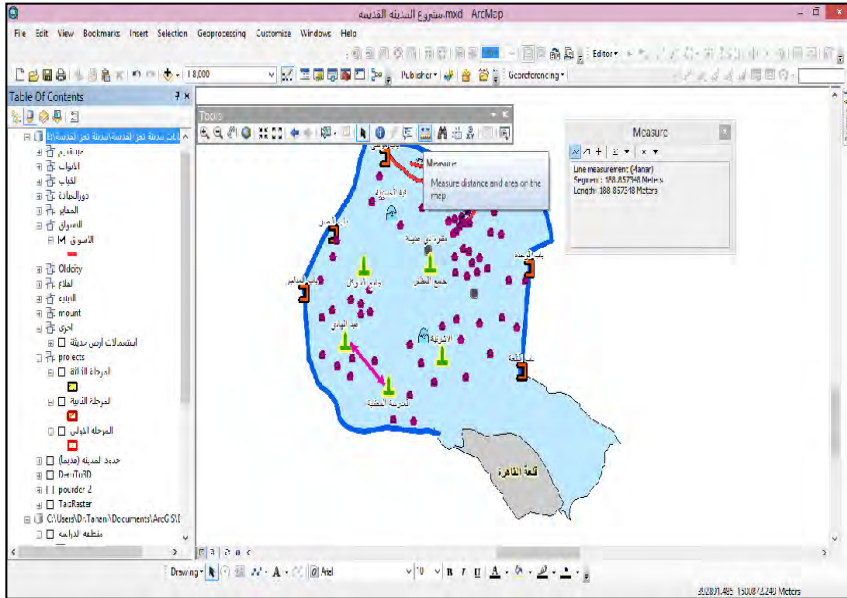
مشروع المدينة القديمة.mxd - ArcMap

File Edit View Bookmarks Insert Selection Geoprocessing Customize Windows Help

1:8,000

Editor▾

Publisher▾

Georeferencing▾

Table Of Contents

طبقات مدينة تعز القديمة\المدينة تعز القديمة\

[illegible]

الابواب

القباب

دور العبادة

المقابر

الاسواق

الاسواق

Oldcity

اطلاع

الابراج

mount

اخرى

استعمالات ارض مدينة

projects

المرحلة الثالثة

المرحلة الثانية

المرحلة الاولى

حدود المدينة (قديما)

DemToBD

pourder 2

TaoRaster

C:\Users\Dr.Tamen\Documents\ArcGIS\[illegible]

منطقة الدراسة

Tools

Measure

Measure distance and area on the map

Measure

Line measurement (4anar)

Segment: 188.857348 Meters

Length: 188.857348 Meters

باب موسى

باب الكبير

جامع المظفر

باب الشيخ

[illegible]

الاشرفية

عبد الهادي

المدرسة المعتبية

قلعة القاهرة

Drawing▾

Arial

10

B I U A

302871.465 1500872.240 Meters